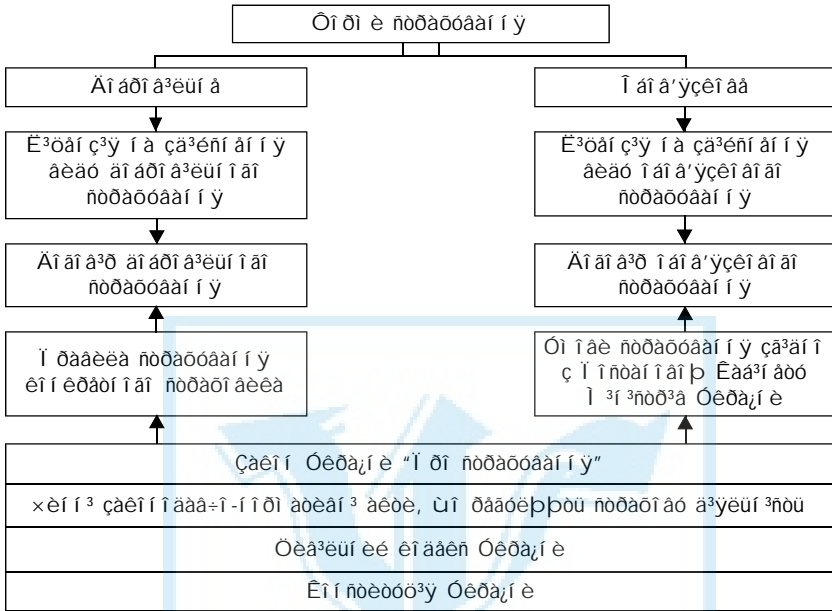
Ôîðì è ñòðàõóâàí í ÿ

Äî áðî â³ëüí å

Î áî â'ÿçêî âå

Ë³öåí ç³ÿ í à çä³éñí åí í ÿ âèäó äî áðî â³ëüí î ãî ñòðàõóâàí í ÿ

Ë³öåí ç³ÿ í à çä³éñí åí í ÿ âèäó î áî â'ÿçêî âî ãî ñòðàõóâàí í ÿ

Äî ãî â³ð äî áðî â³ëüí î ãî ñòðàõóâàí í ÿ

Äî ãî â³ð î áî â'ÿçêî âî ãî ñòðàõóâàí í ÿ

Ï ðàâèëà ñòðàõóâàí í ÿ êî í êðåòí î ãî ñòðàõî âèêà

Óì î âè ñòðàõóâàí í ÿ çã³äí î ç Ï î ñòàí î âî þ Êàá³í åòó Ì ³í ³ñòð³â Óêðà¿í è

Çàêî í Óêðà¿í è "Ï ðî ñòðàõóâàí í ÿ"

×èí í ³ çàêî í î äàâ÷î -í î ðì àòèâí ³ àêòè, ùî ðåãóëþþòü ñòðàõî âó ä³ÿëüí ³ñòü

Öèâ³ëüí èé êî äåêñ Óêðà¿í è

Êî í ñòèòóö³ÿ Óêðà¿í è